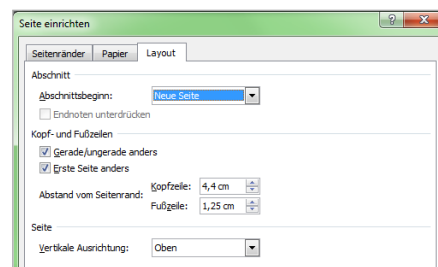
Seite einrichten

?

Seitenränder
Papier
Layout

Abschnitt

Abschnittsbeginn:
Neue Seite

Endnoten unterdrücken

Kopf- und Fußzeilen

Gerade/ungerade anders

Erste Seite anders

Abstand vom Seitenrand:
Kopfzeile:
4,4 cm
Fußzeile:
1,25 cm

Seite

Vertikale Ausrichtung:
Oben